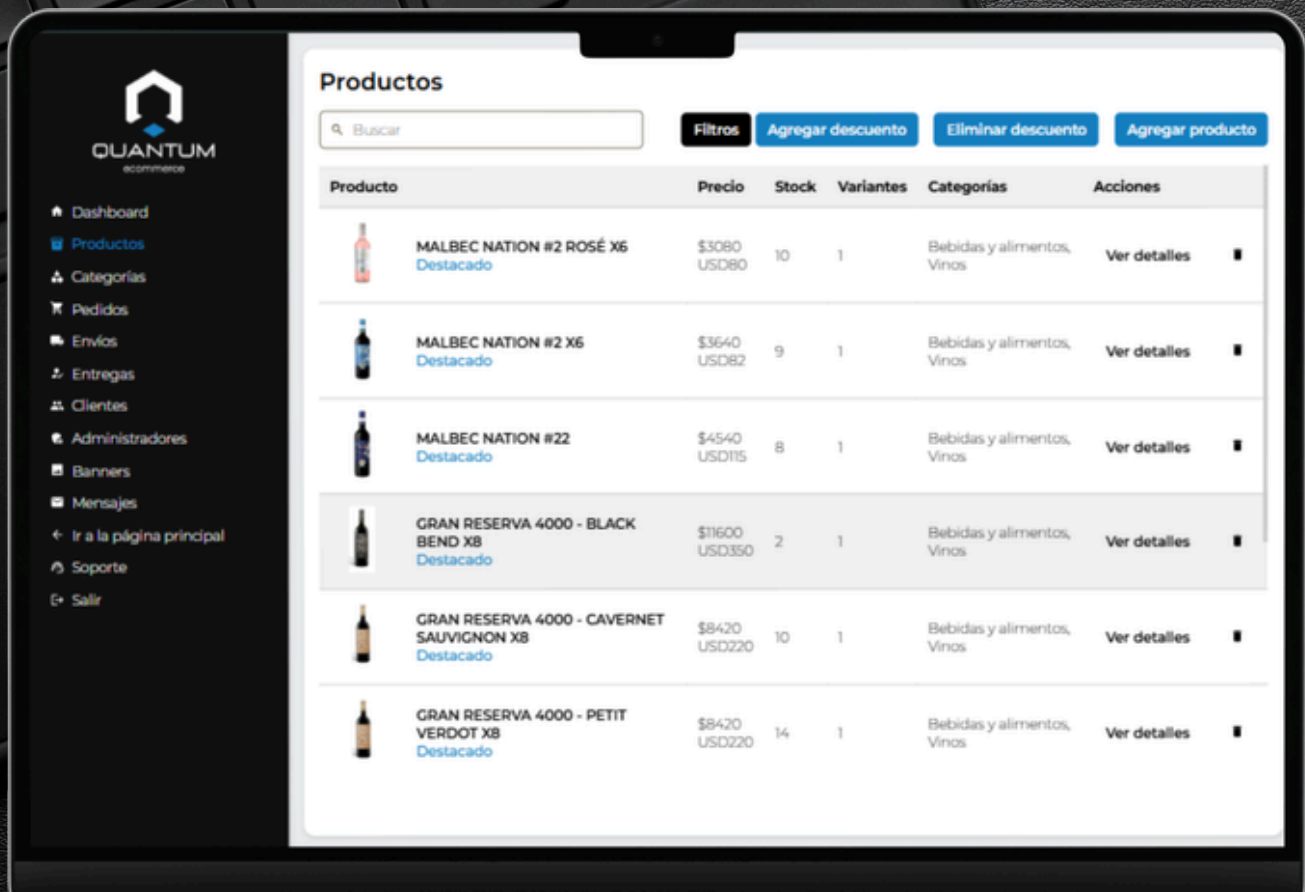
QUANTUM
ecommerce

Dashboard
Productos
Categorías
Pedidos
Envíos
Entregas
Clientes
Administradores
Banners
Mensajes
Ir a la página principal
Soporte
Salir

Productos

Buscar

Filtros
Agregar descuento
Eliminar descuento
Agregar producto

| Producto | Precio | Stock | Variantes | Categorías | Acciones |
|---|---|---|---|---|---|
| MALBEC NATION #2 ROSÉ X6 Destacado | \$3080 USD80 | 10 | 1 | Bebidas y alimentos, Vinos | Ver detalles |
| MALBEC NATION #2 X6 Destacado | \$3640 USD82 | 9 | 1 | Bebidas y alimentos, Vinos | Ver detalles |
| MALBEC NATION #22 Destacado | \$4540 USD115 | 8 | 1 | Bebidas y alimentos, Vinos | Ver detalles |
| GRAN RESERVA 4000 - BLACK BEND X8 Destacado | \$11600 USD350 | 2 | 1 | Bebidas y alimentos, Vinos | Ver detalles |
| GRAN RESERVA 4000 - CAVERNET SAUVIGNON X8 Destacado | \$8420 USD220 | 10 | 1 | Bebidas y alimentos, Vinos | Ver detalles |
| GRAN RESERVA 4000 - PETIT VERDOT X8 Destacado | \$8420 USD220 | 14 | 1 | Bebidas y alimentos, Vinos | Ver detalles |